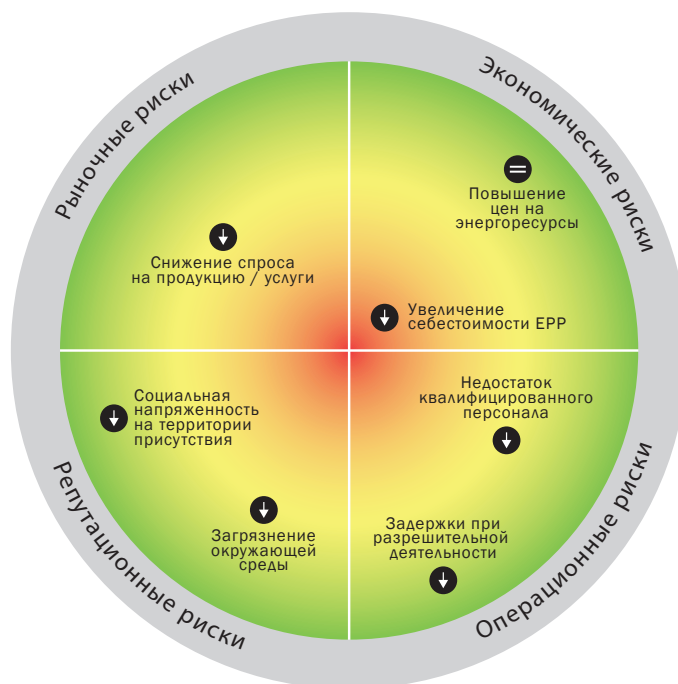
Рыночные риски

Экономические риски

Повышение цен на энергоресурсы

Снижение спроса на продукцию / услуги

Увеличение себестоимости ЕРР

Социальная напряженность на территории присутствия

Недостаток квалифицированного персонала

Загрязнение окружающей среды

Задержки при разрешительной деятельности

Репутационные риски

Операционные риски